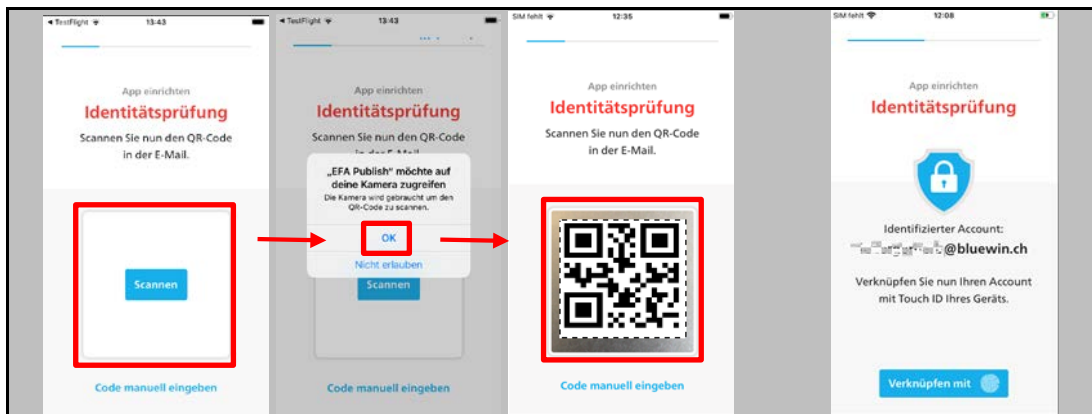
◂ TestFlight 13:43

App einrichten

Identitätsprüfung

Scannen Sie nun den QR-Code in der E-Mail.

Scannen

Code manuell eingeben

◂ TestFlight 13:43

App einrichten

Identitätsprüfung

Scannen Sie nun den QR-Code in der E-Mail.

„EFA Publish" möchte auf deine Kamera zugreifen

Die Kamera wird gebraucht um den QR-Code zu scannen.

OK

Nicht erlauben

Scannen

Code manuell eingeben

SIM fehlt 12:35

App einrichten

Identitätsprüfung

Scannen Sie nun den QR-Code in der E-Mail.

Code manuell eingeben

SIM fehlt 12:08

App einrichten

Identitätsprüfung

Identifizierter Account:

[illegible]@bluewin.ch

Verknüpfen Sie nun Ihren Account mit Touch ID Ihres Geräts.

Verknüpfen mit